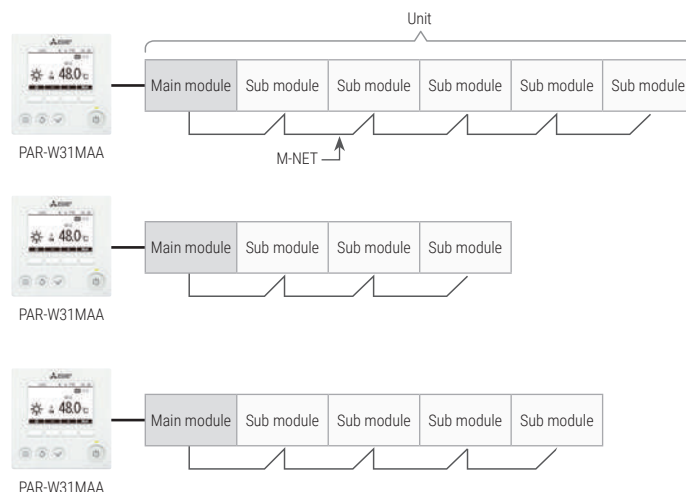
Unit

48.0°C

Main module | Sub module | Sub module | Sub module | Sub module | Sub module

PAR-W31MAA

M-NET

48.0°C

Main module | Sub module | Sub module | Sub module

PAR-W31MAA

48.0°C

Main module | Sub module | Sub module | Sub module | Sub module

PAR-W31MAA